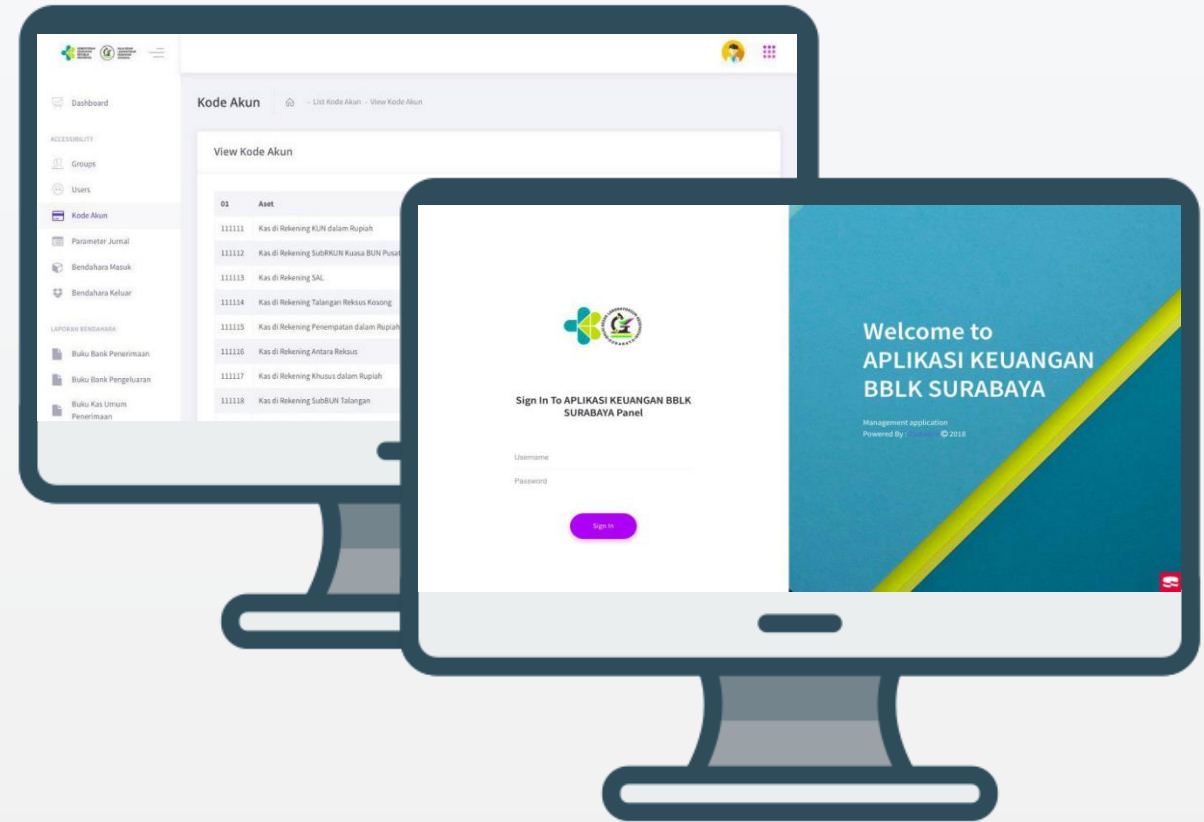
Dashboard

ACCESSIBILITY

Groups

Users

Kode Akun

Parameter Jurnal

Bendahara Masuk

Bendahara Keluar

LAPORAN BENDAHARA

Buku Bank Penerimaan

Buku Bank Pengeluaran

Buku Kas Umum Penerimaan

Kode Akun · List Kode Akun · View Kode Akun

View Kode Akun

| 01 | Aset |
|---|---|
| 111111 | Kas di Rekening KUN dalam Rupiah |
| 111112 | Kas di Rekening SubRKUN Kuasa BUN Pusat |
| 111113 | Kas di Rekening SAL |
| 111114 | Kas di Rekening Talangan Reksus Kosong |
| 111115 | Kas di Rekening Penempatan dalam Rupiah |
| 111116 | Kas di Rekening Antara Reksus |
| 111117 | Kas di Rekening Khusus dalam Rupiah |
| 111118 | Kas di Rekening SubBUN Talangan |

Sign In To APLIKASI KEUANGAN BBLK SURABAYA Panel

Username

Password

Sign In

Welcome to APLIKASI KEUANGAN BBLK SURABAYA

Management application
Powered By : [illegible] © 2018